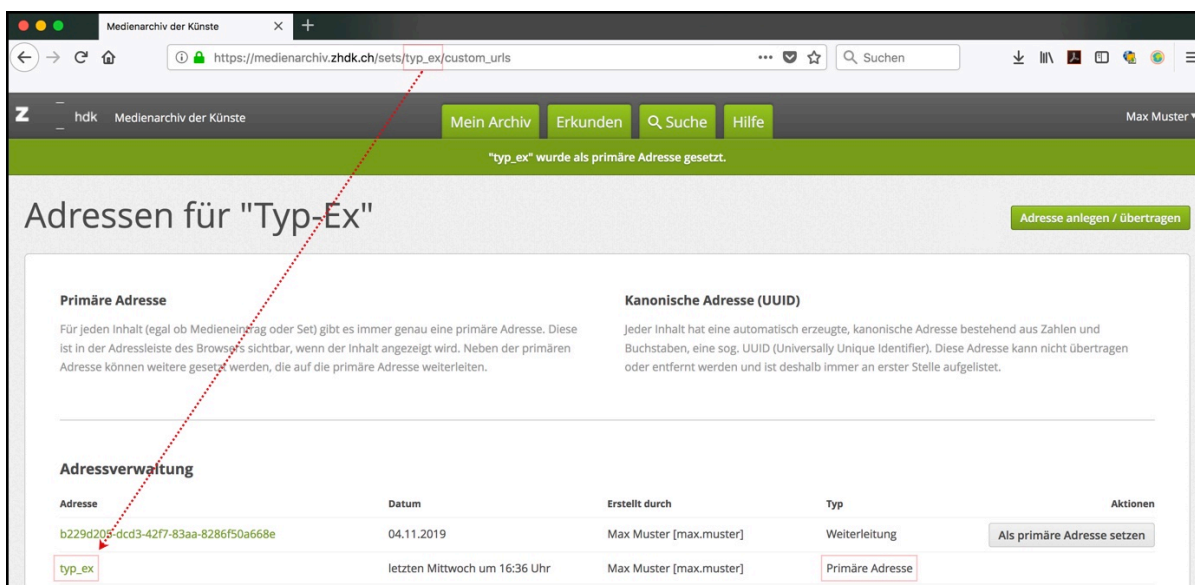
Medienarchiv der Künste

https://medienarchiv.zhdk.ch/sets/typ_ex/custom_urls

Suchen

Z hdk Medienarchiv der Künste

Mein Archiv Erkunden Suche Hilfe

Max Muster

"typ_ex" wurde als primäre Adresse gesetzt.

Adressen für "Typ-Ex"

Adresse anlegen / übertragen

Primäre Adresse

Für jeden Inhalt (egal ob Medieneintrag oder Set) gibt es immer genau eine primäre Adresse. Diese ist in der Adressleiste des Browsers sichtbar, wenn der Inhalt angezeigt wird. Neben der primären Adresse können weitere gesetzt werden, die auf die primäre Adresse weiterleiten.

Kanonische Adresse (UUID)

Jeder Inhalt hat eine automatisch erzeugte, kanonische Adresse bestehend aus Zahlen und Buchstaben, eine sog. UUID (Universally Unique Identifier). Diese Adresse kann nicht übertragen oder entfernt werden und ist deshalb immer an erster Stelle aufgelistet.

Adressverwaltung

| Adresse | Datum | Erstellt durch | Typ | Aktionen |
|---|---|---|---|---|
| b229d205-dcd3-42f7-83aa-8286f50a668e | 04.11.2019 | Max Muster [max.muster] | Weiterleitung | Als primäre Adresse setzen |
| typ_ex | letzten Mittwoch um 16:36 Uhr | Max Muster [max.muster] | Primäre Adresse | |